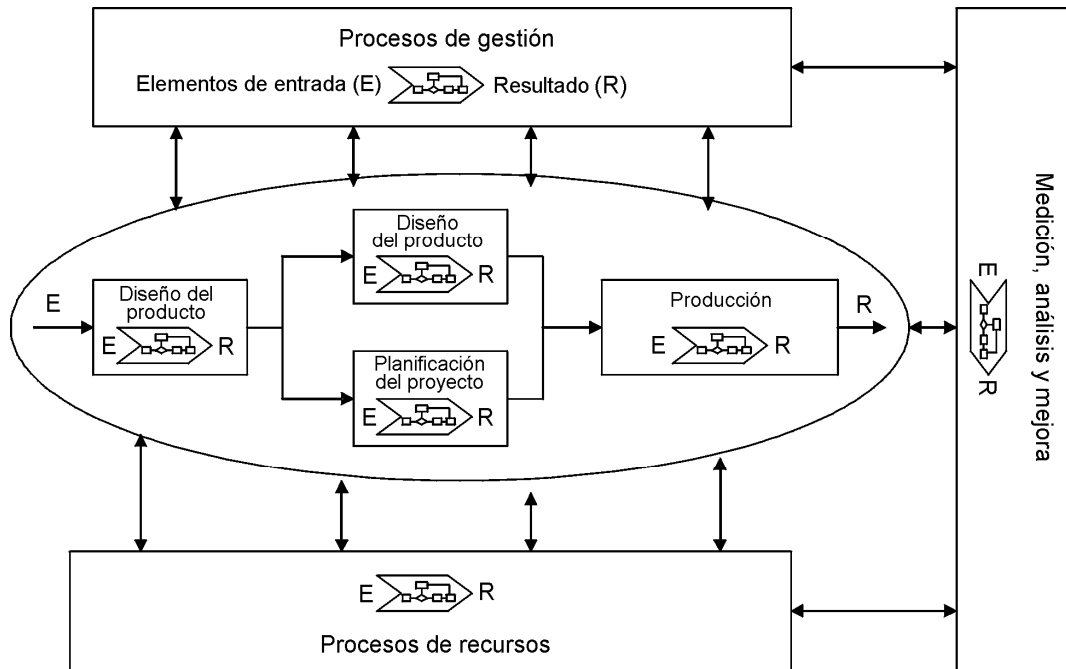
Procesos de gestión

Elementos de entrada (E) Resultado (R)

E

Diseño del producto

E R

Diseño del producto

E R

Planificación del proyecto

E R

Producción

E R

R

E

R

Medición, análisis y mejora

E R

Procesos de recursos